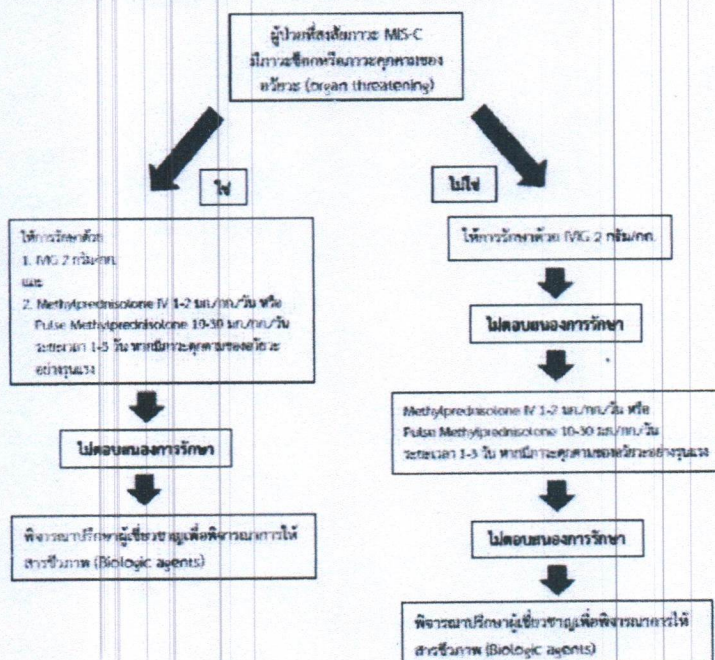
ผู้ป่วยที่สงสัยภาวะ MIS-C มีภาวะช็อกหรือภาวะคุกคามของอวัยวะ (organ threatening)

ใช่

ไม่ใช่

ให้การรักษาด้วย
1. IVIG 2 กรัม/กก.
และ
2. Methylprednisolone IV 1-2 มก./กก./วัน หรือ Pulse Methylprednisolone 10-30 มก./กก./วัน ระยะเวลา 1-3 วัน หากมีภาวะคุกคามของอวัยวะอย่างรุนแรง

ไม่ตอบสนองการรักษา

พิจารณาปรึกษาผู้เชี่ยวชาญเพื่อพิจารณาการให้สารชีวภาพ (Biologic agents)

ให้การรักษาด้วย IVIG 2 กรัม/กก.

ไม่ตอบสนองการรักษา

Methylprednisolone IV 1-2 มก./กก./วัน หรือ Pulse Methylprednisolone 10-30 มก./กก./วัน ระยะเวลา 1-3 วัน หากมีภาวะคุกคามของอวัยวะอย่างรุนแรง

ไม่ตอบสนองการรักษา

พิจารณาปรึกษาผู้เชี่ยวชาญเพื่อพิจารณาการให้สารชีวภาพ (Biologic agents)